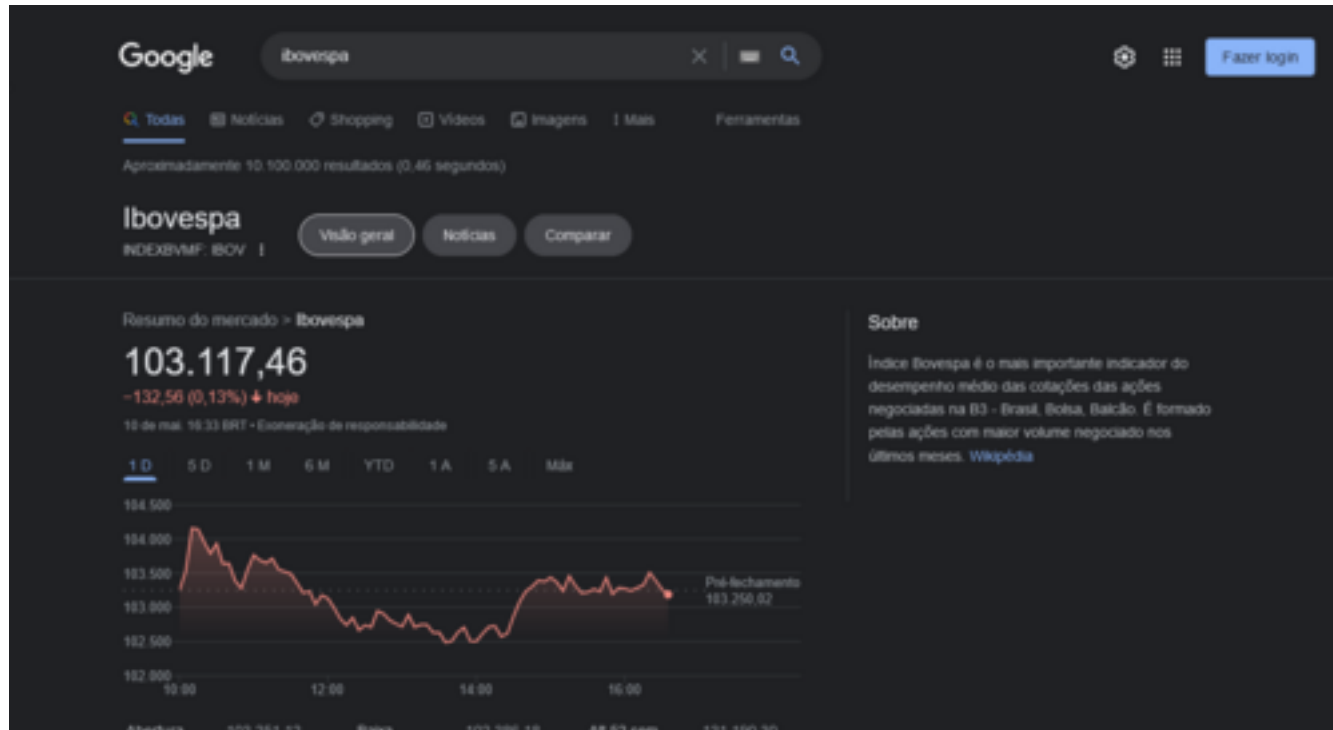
Google

ibovespa

Fazer login

Todas  Notícias  Shopping  Vídeos  Imagens  ⋮ Mais  Ferramentas

Aproximadamente 10.100.000 resultados (0,46 segundos)

Ibovespa
INDEXBVMF: IBOV ⋮

Visão geral  Notícias  Comparar

Resumo do mercado > Ibovespa

103.117,46
−132,56 (0,13%) ↓ hoje

10 de mai. 16:33 BRT • Exoneração de responsabilidade

1 D  5 D  1 M  6 M  YTD  1 A  5 A  Máx

104.500
104.000
103.500
103.000
102.500
102.000

10:00  12:00  14:00  16:00

Pré-fechamento 103.250,02

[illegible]

Sobre

Índice Bovespa é o mais importante indicador do desempenho médio das cotações das ações negociadas na B3 - Brasil, Bolsa, Balcão. É formado pelas ações com maior volume negociado nos últimos meses. Wikipédia